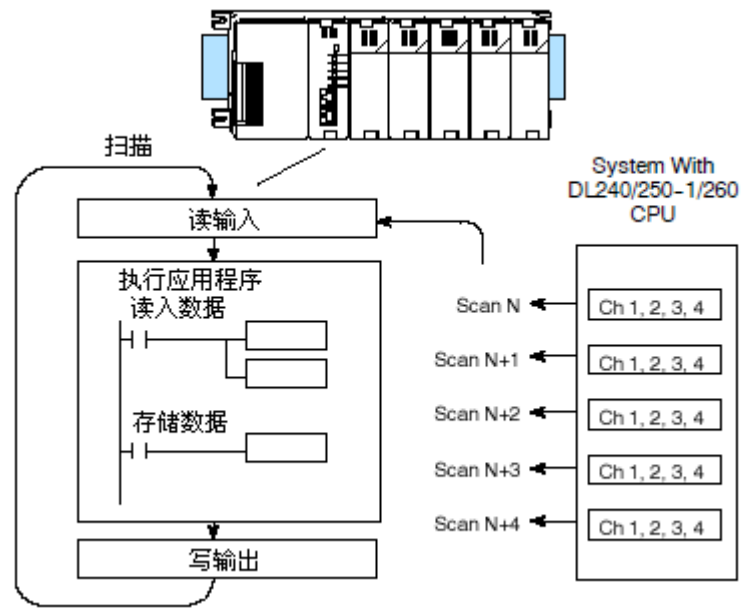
扫描

System With DL240/250-1/260 CPU

读输入

执行应用程序
读入数据

存储数据

写输出

Scan N
Ch 1, 2, 3, 4

Scan N+1
Ch 1, 2, 3, 4

Scan N+2
Ch 1, 2, 3, 4

Scan N+3
Ch 1, 2, 3, 4

Scan N+4
Ch 1, 2, 3, 4